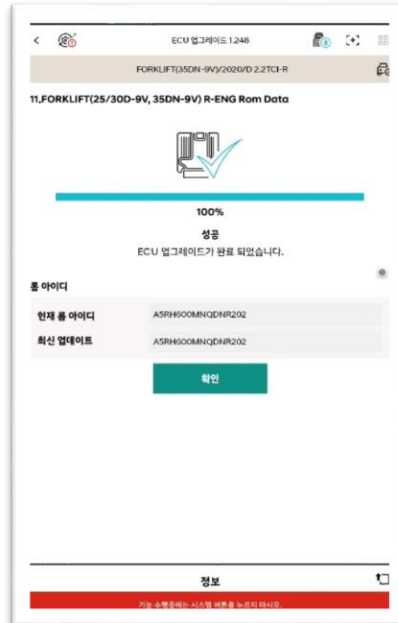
ECU 업그레이드 1.248

FORKLIFT(35DN-9V)/2020/D 2.2TCI-R

11.FORKLIFT(25/30D-9V, 35DN-9V) R-ENG Rom Data

100%

성공

ECU 업그레이드가 완료 되었습니다.

롬 아이디

| 현재 롬 아이디 | A5RH600MNQDNR202 |
|---|---|
| 최신 업데이트 | A5RH600MNQDNR202 |

확인

정보

기능 수행중에는 시스템 버튼을 누르지 마시오.